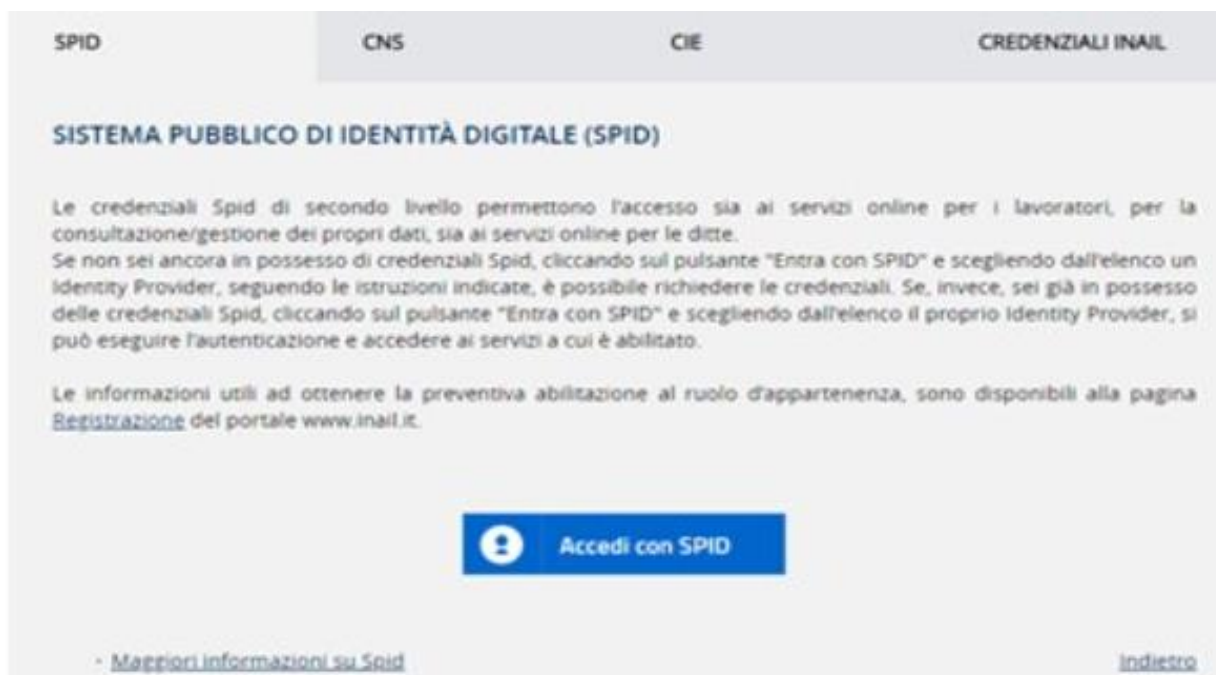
SPID CNS CIE CREDENZIALI INAIL

SISTEMA PUBBLICO DI IDENTITÀ DIGITALE (SPID)

Le credenziali Spid di secondo livello permettono l'accesso sia ai servizi online per i lavoratori, per la consultazione/gestione dei propri dati, sia ai servizi online per le ditte.
Se non sei ancora in possesso di credenziali Spid, cliccando sul pulsante "Entra con SPID" e scegliendo dall'elenco un Identity Provider, seguendo le istruzioni indicate, è possibile richiedere le credenziali. Se, invece, sei già in possesso delle credenziali Spid, cliccando sul pulsante "Entra con SPID" e scegliendo dall'elenco il proprio Identity Provider, si può eseguire l'autenticazione e accedere ai servizi a cui è abilitato.

Le informazioni utili ad ottenere la preventiva abilitazione al ruolo d'appartenenza, sono disponibili alla pagina Registrazione del portale www.inail.it.

Accedi con SPID

· Maggiori informazioni su Spid

Indietro